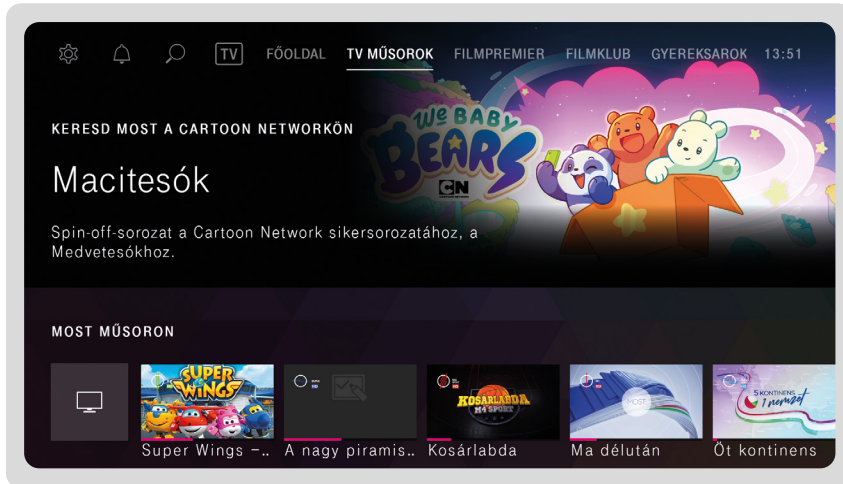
TV FŐOLDAL TV MŰSOROK FILMPREMIER FILMKLUB GYEREKSAROK 13:51

KERESD MOST A CARTOON NETWORKÖN

Macitesók

Spin-off-sorozat a Cartoon Network sikersorozatához, a Medvetesókhoz.

We BABY BEARS

CN

MOST MŰSORON

SUPER WINGS

KOSÁRLABDA M4 SPORT

MOST

5 KONTINENS 1 nemzet

Super Wings –..

A nagy piramis..

Kosárlabda

Ma délután

Öt kontinens